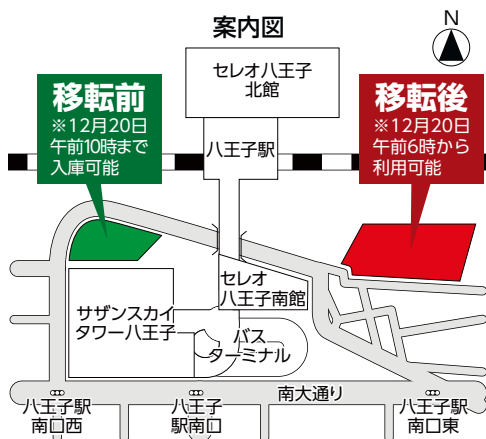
案内図

N

セレオ八王子北館

移転前
※12月20日午前10時まで入庫可能

移転後
※12月20日午前6時から利用可能

八王子駅

セレオ八王子南館

サザンスカイタワー八王子

バスターミナル

南大通り

八王子駅南口西

八王子駅南口

八王子駅南口東